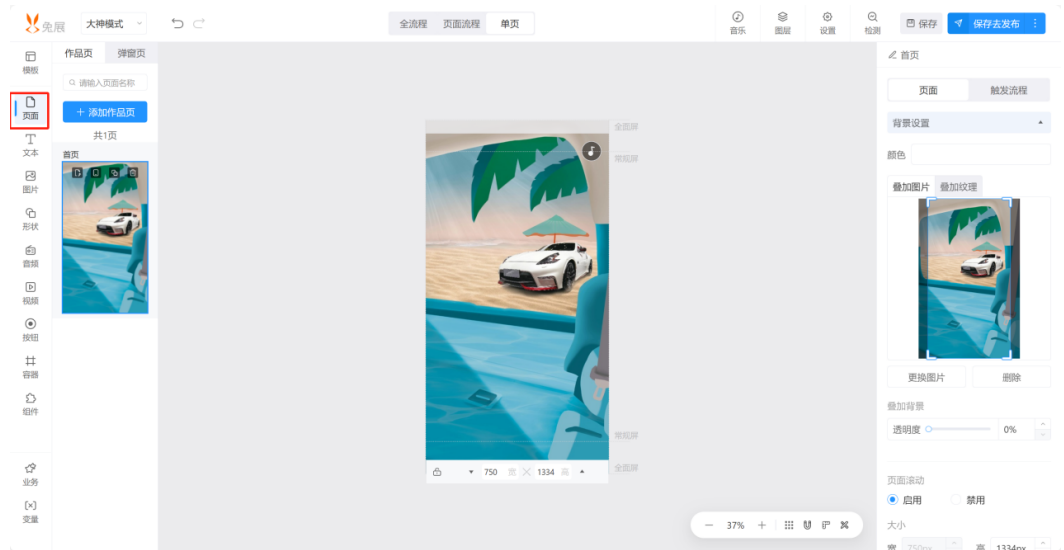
兔展 大神模式

全流程 页面流程 单页

音乐 图层 设置 检测 保存 保存去发布

模板
页面
文本
图片
形状
音频
视频
按钮
容器
组件
业务
变量

作品页 弹窗页

请输入页面名称

+ 添加作品页

共1页

首页

全面屏
常规屏
常规屏
全面屏

750 1334

37%

首页

页面 触发流程

背景设置

颜色

叠加图片 叠加纹理

更换图片 删除

叠加背景

透明度 0%

页面滚动

启用 禁用

大小

宽 750px 高 1334px